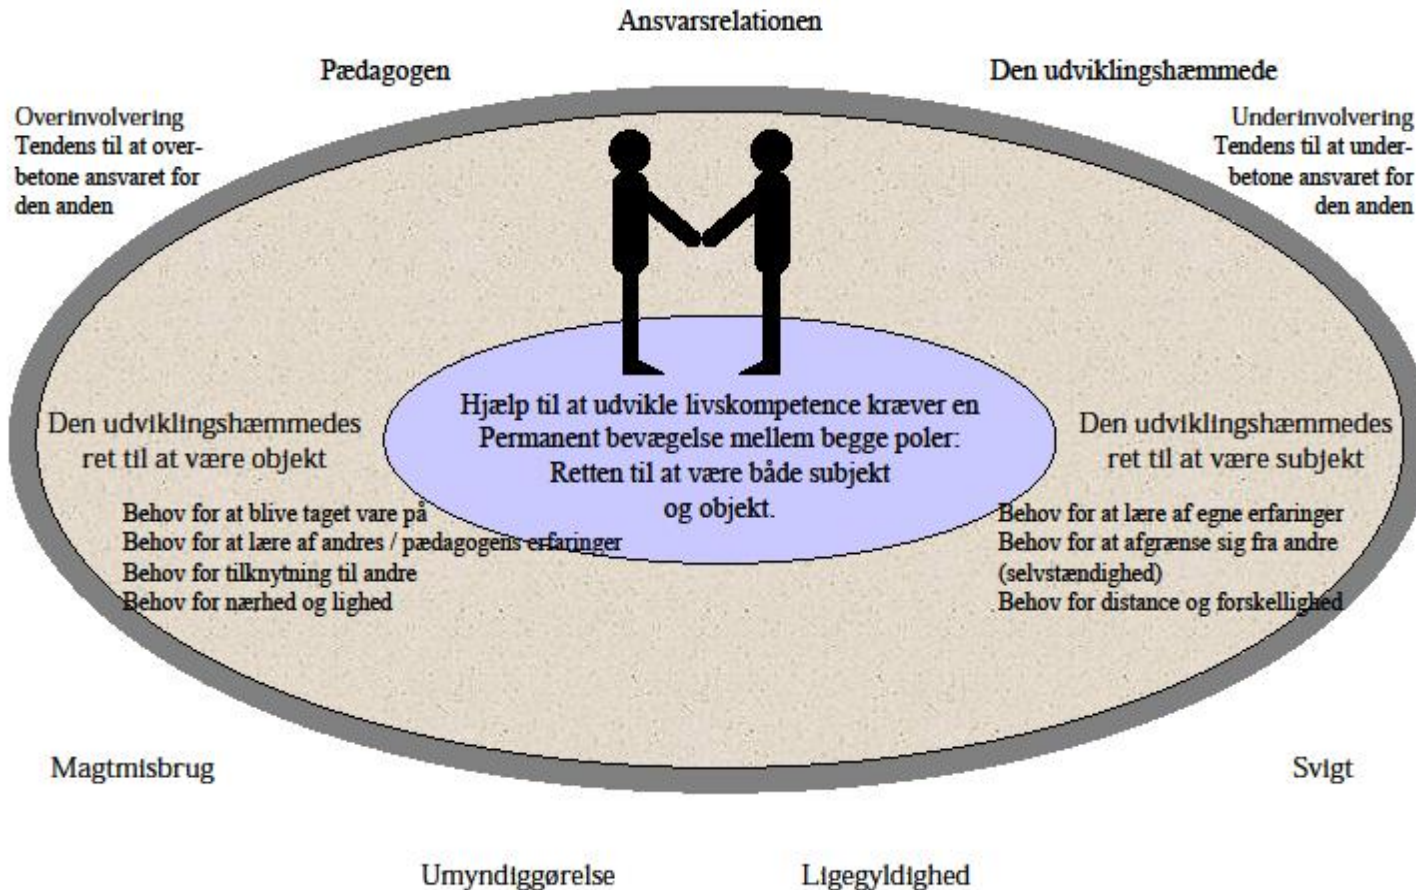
Ansvarsrelationen

Pædagogen

Den udviklingshæmmede

Overinvolvering
Tendens til at overbetone ansvaret for den anden

Underinvolvering
Tendens til at underbetone ansvaret for den anden

Hjælp til at udvikle livskompetence kræver en Permanent bevægelse mellem begge poler: Retten til at være både subjekt og objekt.

Den udviklingshæmmedes ret til at være objekt

Behov for at blive taget vare på
Behov for at lære af andres / pædagogens erfaringer
Behov for tilknytning til andre
Behov for nærhed og lighed

Den udviklingshæmmedes ret til at være subjekt

Behov for at lære af egne erfaringer
Behov for at afgrænse sig fra andre (selvstændighed)
Behov for distance og forskellighed

Magtmisbrug

Svigt

Umyndiggørelse

Ligegyldighed